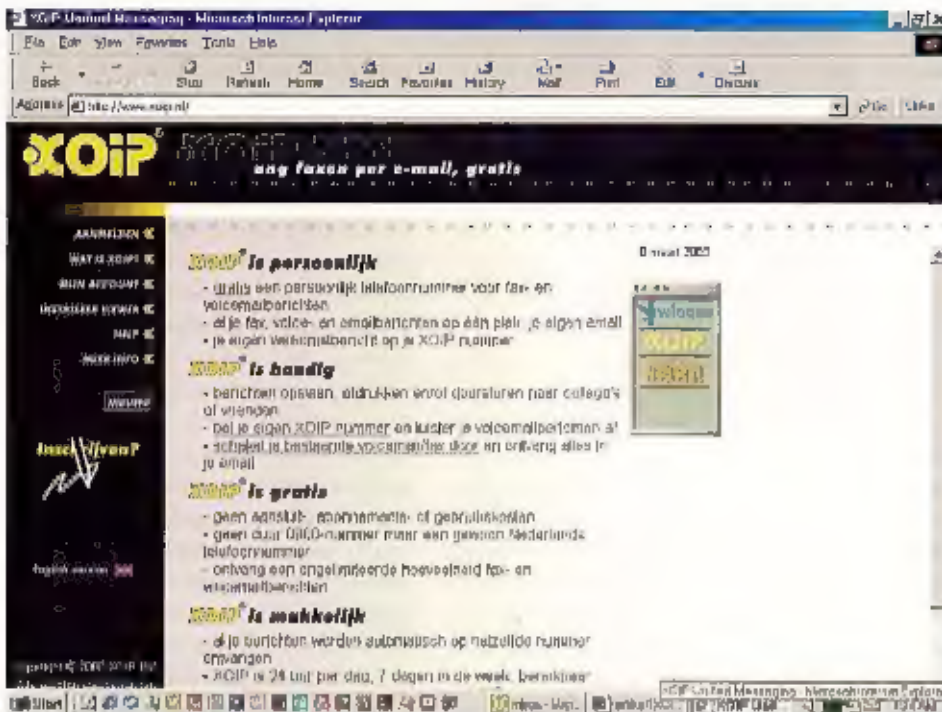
XOIP Unified Messaging - Microsoft Internet Explorer

File Edit View Favorites Tools Help

Back Stop Refresh Home Search Favorites History Mail Print Edit Discuss

Address http://www.xoip.nl/

Go Links

XOIP

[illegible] ang faxen per e-mail, gratis

AANMELDEN
WAT IS XOIP?
MIJN ACCOUNT
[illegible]
HELP
MEER INFO

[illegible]

Inschrijven?

English version

8 maart 2002

XOIP is persoonlijk

- gratis een persoonlijk telefoonnummer voor fax- en voicemailberichten
- al je fax, voice- en emailberichten op één plek: je eigen email
- je eigen welkomstbericht op je XOIP nummer

XOIP is handig

- berichten opslaan, afdrukken en/of doorsturen naar collega's of vrienden
- bel je eigen XOIP nummer en luister je voicemailberichten af
- schakel je bestaande voicemail/fax door en ontvang alles in je email

XOIP is gratis

- geen aansluit-, abonnements- of gebruikskosten
- geen duur 0900-nummer maar een gewoon Nederlands telefoonnummer
- ontvang een ongelimiteerde hoeveelheid fax- en voicemailberichten

XOIP is makkelijk

- al je berichten worden automatisch op hetzelfde nummer ontvangen
- XOIP is 24 uur per dag, 7 dagen in de week bereikbaar

XOIP

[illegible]

Start

XOIP Unified Messaging - Microsoft Internet Explorer